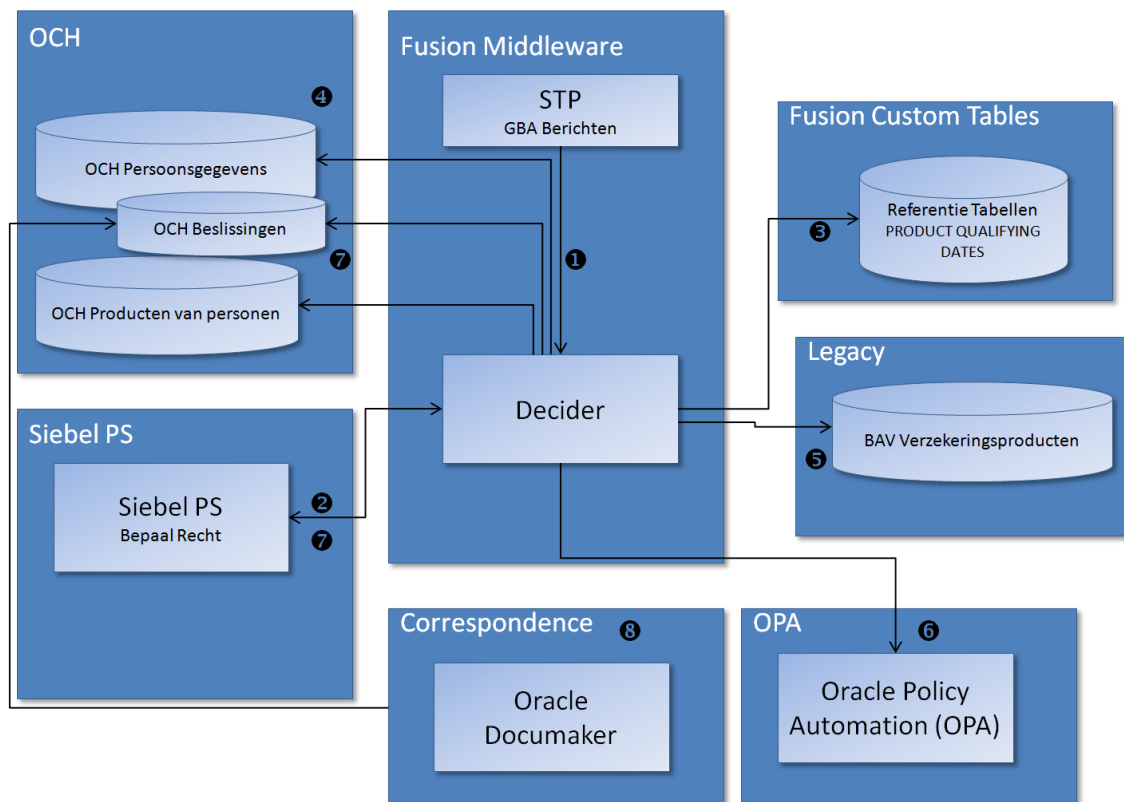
OCH

❹

OCH Persoonsgegevens

OCH Beslissingen

❼

OCH Producten van personen

Fusion Middleware

STP
GBA Berichten

❶

Decider

Fusion Custom Tables

❸

Referentie Tabellen
PRODUCT QUALIFYING DATES

Legacy

BAV Verzekeringsproducten

❺

Siebel PS

Siebel PS
Bepaal Recht

❷

❼

Correspondence

❽

Oracle Documaker

OPA

❻

Oracle Policy Automation (OPA)